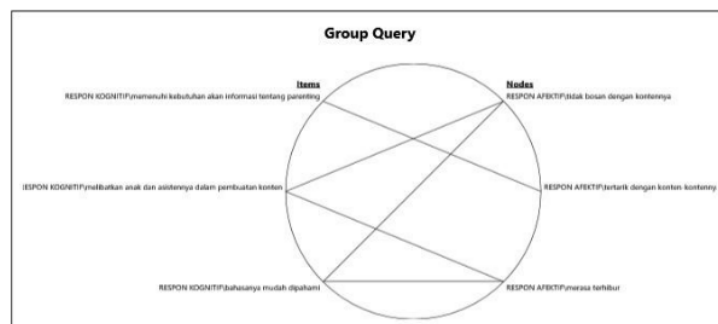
Group Query

Items

Nodes

RESPON KOGNITIF\memenuhi kebutuhan akan informasi tentang parenting

RESPON AFEKTIF\tidak bosan dengan kontennya

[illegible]ESPON KOGNITIF\melibatkan anak dan asistennya dalam pembuatan konten

RESPON AFEKTIF\tertarik dengan konten kontenny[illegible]

RESPON KOGNITIF\bahasanya mudah dipahami

RESPON AFEKTIF\merasa terhibur